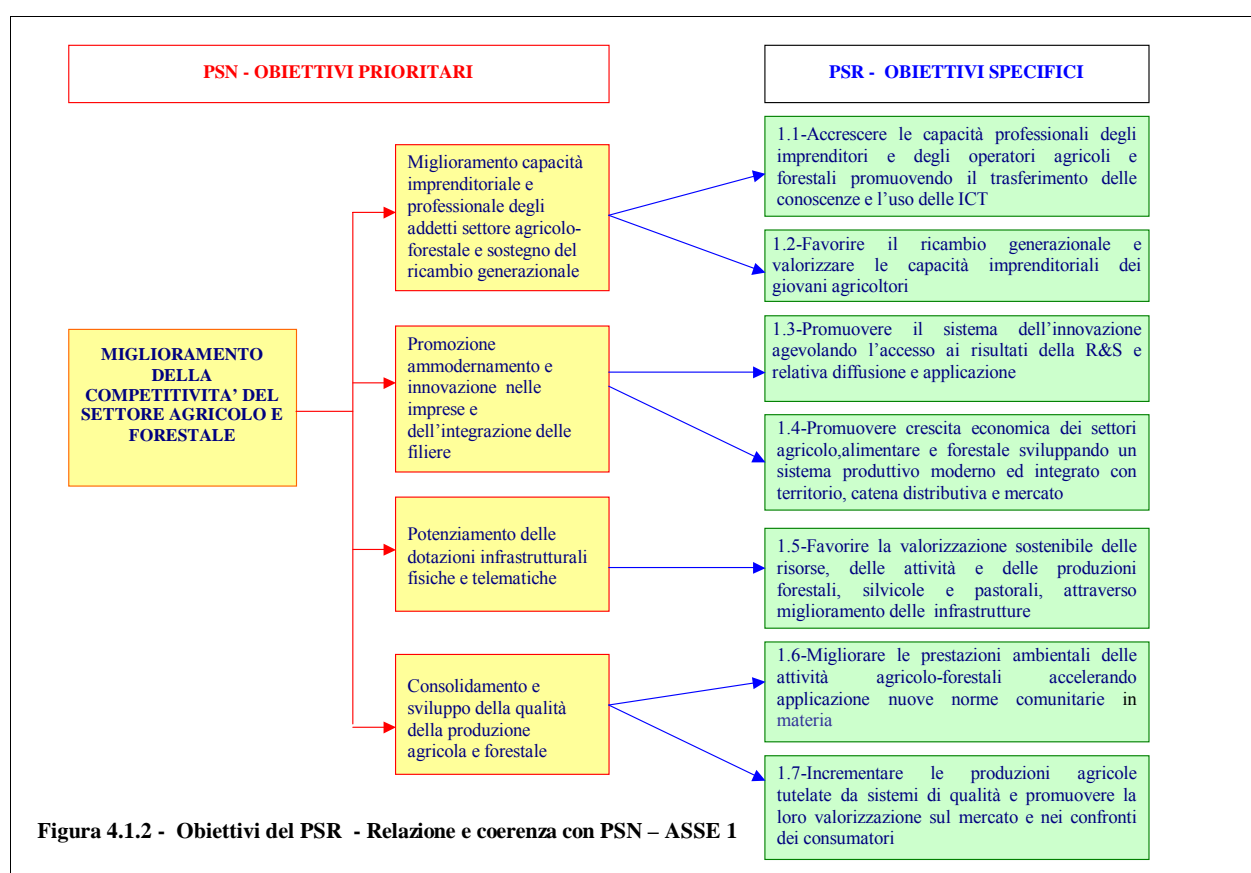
PSN - OBIETTIVI PRIORITARI

PSR - OBIETTIVI SPECIFICI

MIGLIORAMENTO DELLA COMPETITIVITA' DEL SETTORE AGRICOLO E FORESTALE

Miglioramento capacità imprenditoriale e professionale degli addetti settore agricolo-forestale e sostegno del ricambio generazionale

1.1-Accrescere le capacità professionali degli imprenditori e degli operatori agricoli e forestali promuovendo il trasferimento delle conoscenze e l'uso delle ICT

1.2-Favorire il ricambio generazionale e valorizzare le capacità imprenditoriali dei giovani agricoltori

Promozione ammodernamento e innovazione nelle imprese e dell'integrazione delle filiere

1.3-Promuovere il sistema dell'innovazione agevolando l'accesso ai risultati della R&S e relativa diffusione e applicazione

1.4-Promuovere crescita economica dei settori agricolo,alimentare e forestale sviluppando un sistema produttivo moderno ed integrato con territorio, catena distributiva e mercato

Potenziamento delle dotazioni infrastrutturali fisiche e telematiche

1.5-Favorire la valorizzazione sostenibile delle risorse, delle attività e delle produzioni forestali, silvicole e pastorali, attraverso miglioramento delle infrastrutture

Consolidamento e sviluppo della qualità della produzione agricola e forestale

1.6-Migliorare le prestazioni ambientali delle attività agricolo-forestali accelerando applicazione nuove norme comunitarie in materia

1.7-Incrementare le produzioni agricole tutelate da sistemi di qualità e promuovere la loro valorizzazione sul mercato e nei confronti dei consumatori

Figura 4.1.2 - Obiettivi del PSR - Relazione e coerenza con PSN – ASSE 1